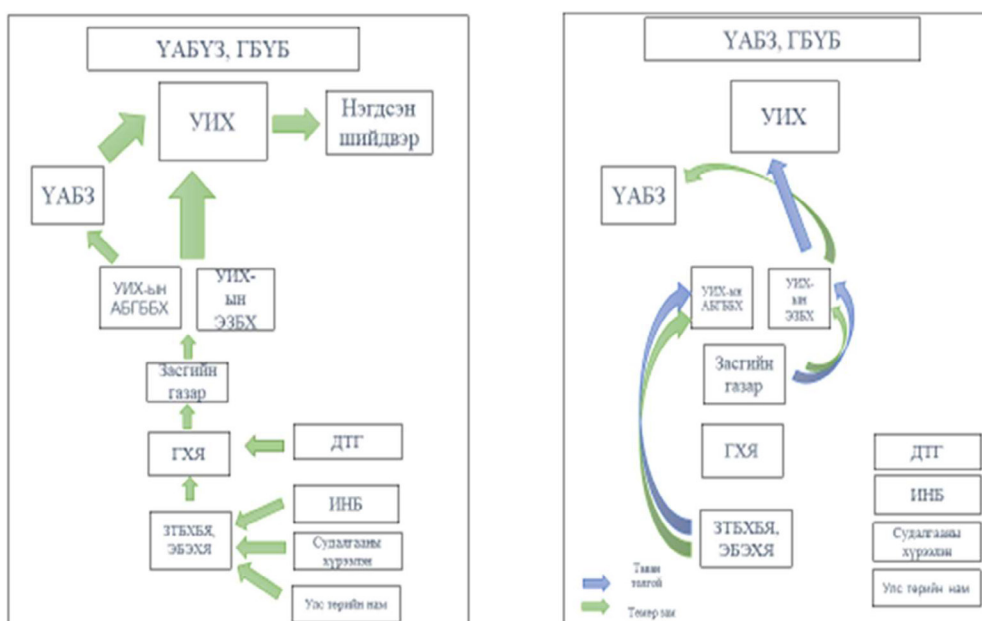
ҮАБҮЗ, ГБҮБ

УИХ

Нэгдсэн шийдвэр

ҮАБЗ

УИХ-ын АБГББХ

УИХ-ын ЭЗБХ

Засгийн газар

ГХЯ

ДТГ

ИНБ

ЗТБХБЯ, ЭБЭХЯ

Судалгааны хүрээлэн

Улс төрийн нам

ҮАБЗ, ГБҮБ

УИХ

ҮАБЗ

УИХ-ын АБГББХ

УИХ-ын ЭЗБХ

Засгийн газар

ГХЯ

ДТГ

ИНБ

Судалгааны хүрээлэн

Улс төрийн нам

ЗТБХБЯ, ЭБЭХЯ

Таван толгой

Төмөр зам